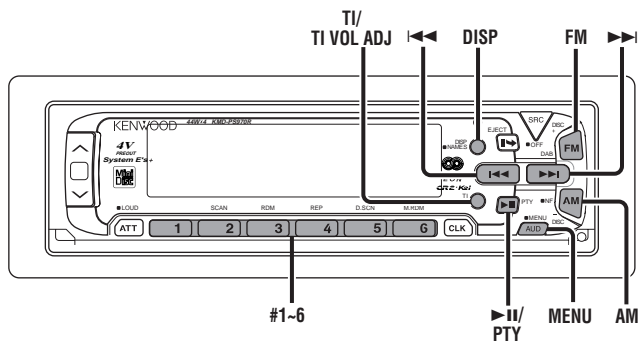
TI/
TI VOL ADJ
⏮
DISP
FM
⏭

KENWOOD
44W×4 KMD-PS970R
4V
PREOUT
System E's+
MD
DISP
NAMES
EJECT
OFF
SRC
DISC +
DAB
FM
⏮
⏭
TI
AM
PTY
INFO
MENU
DISC -
AUD
LOUD
SCAN
RDM
REP
D.SCN
M.RDM
ATT
1
2
3
4
5
6
CLK

#1~6
►II/
PTY
MENU
AM